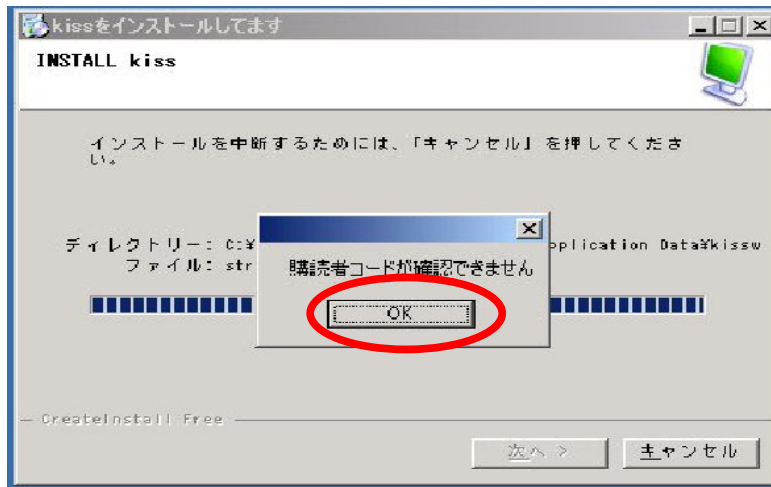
kissをインストールしてます

INSTALL kiss

インストールを中断するためには、「キャンセル」を押してください。

ディレクトリー: C:¥ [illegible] pplication Data¥kissw
ファイル: str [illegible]

購読者コードが確認できません

OK

CreateInstall Free

次へ >

キャンセル